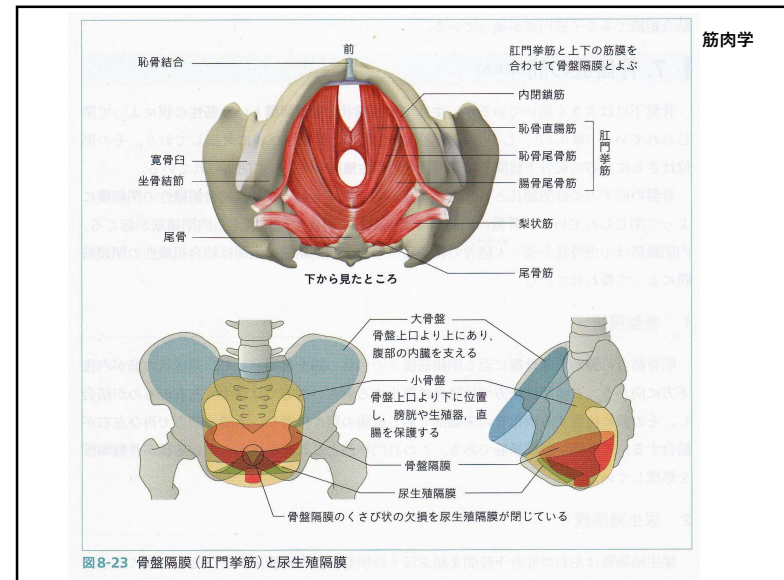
筋肉学

前

肛門挙筋と上下の筋膜を合わせて骨盤隔膜とよぶ

恥骨結合

内閉鎖筋

恥骨直腸筋

恥骨尾骨筋

腸骨尾骨筋

肛門挙筋

寛骨臼

坐骨結節

梨状筋

尾骨

尾骨筋

下から見たところ

大骨盤
骨盤上口より上にあり，腹部の内臓を支える

小骨盤
骨盤上口より下に位置し，膀胱や生殖器，直腸を保護する

骨盤隔膜

尿生殖隔膜

骨盤隔膜のくさび状の欠損を尿生殖隔膜が閉じている

図8-23 骨盤隔膜（肛門挙筋）と尿生殖隔膜